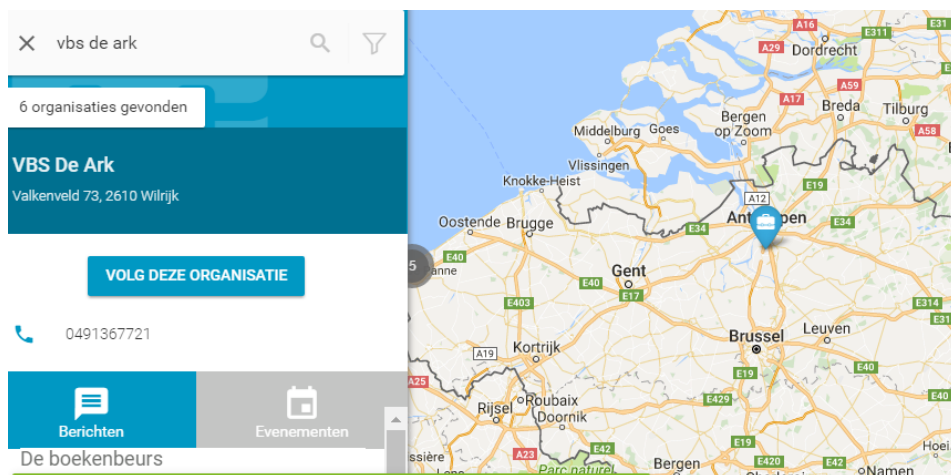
vbs de ark

6 organisaties gevonden

VBS De Ark

Valkenveld 73, 2610 Wilrijk

VOLG DEZE ORGANISATIE

0491367721

Berichten

Evenementen

De boekenbeurs

A16
E311
A29
Dordrecht
A59
A17
Breda
Tilburg
Bergen op Zoom
A58
Middelburg
Goes
Vlissingen
Knokke-Heist
A12
E19
Oostende
Brugge
Antwerpen
E34
E34
E40
Gent
E40
E17
E403
Brussel
Leuven
A19
Kortrijk
E40
E19
A25
Roubaix
E429
Rijsel
Doornik
E42
E19
Parc naturel
Bergen
E420
Namen